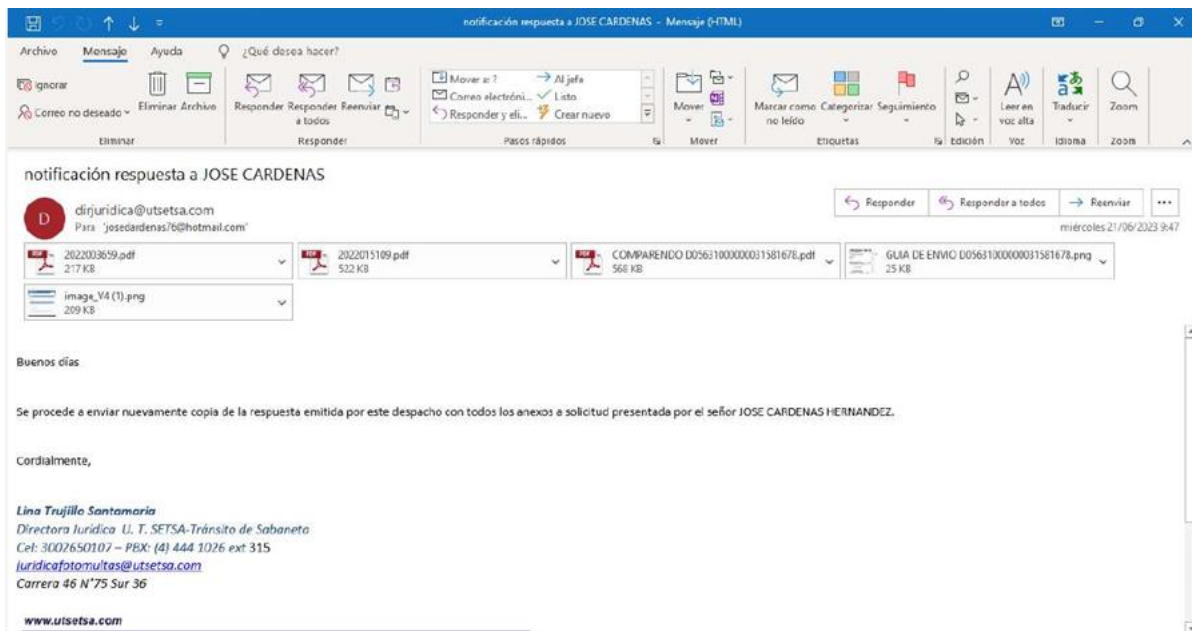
notificación respuesta a JOSE CARDENAS - Mensaje (HTML)

Archivo Mensaje Ayuda ¿Qué desea hacer?

Ignorar
Correo no deseado
Eliminar Archivo
Eliminar

Responder Responder a todos Reenviar
Responder

Mover a: ? Al jefe
Correo electróni... Listo
Responder y eli... Crear nuevo
Pasos rápidos

Mover
Mover

Marcar como no leído Categorizar Seguimiento
Etiquetas

Edición

Leer en voz alta
Voz

Traducir
Idioma

Zoom
Zoom

notificación respuesta a JOSE CARDENAS

D dirjuridica@utsetsa.com
Para 'josedardenas76@hotmail.com'

Responder Responder a todos Reenviar

miércoles 21/06/2023 9:47

2022003659.pdf
217 KB

2022015109.pdf
522 KB

COMPARENDO D05631000000031581678.pdf
568 KB

GUIA DE ENVIO D05631000000031581678.png
25 KB

image_V4 (1).png
209 KB

Buenos días

Se procede a enviar nuevamente copia de la respuesta emitida por este despacho con todos los anexos a solicitud presentada por el señor JOSE CARDENAS HERNANDEZ.

Cordialmente,

Lina Trujillo Santamaria
Directora Jurídica U. T. SETSA-Tránsito de Sabaneta
Cel: 3002650107 – PBX: (4) 444 1026 ext 315
juridicafotomultas@utsetsa.com
Carrera 46 N°75 Sur 36

www.utsetsa.com